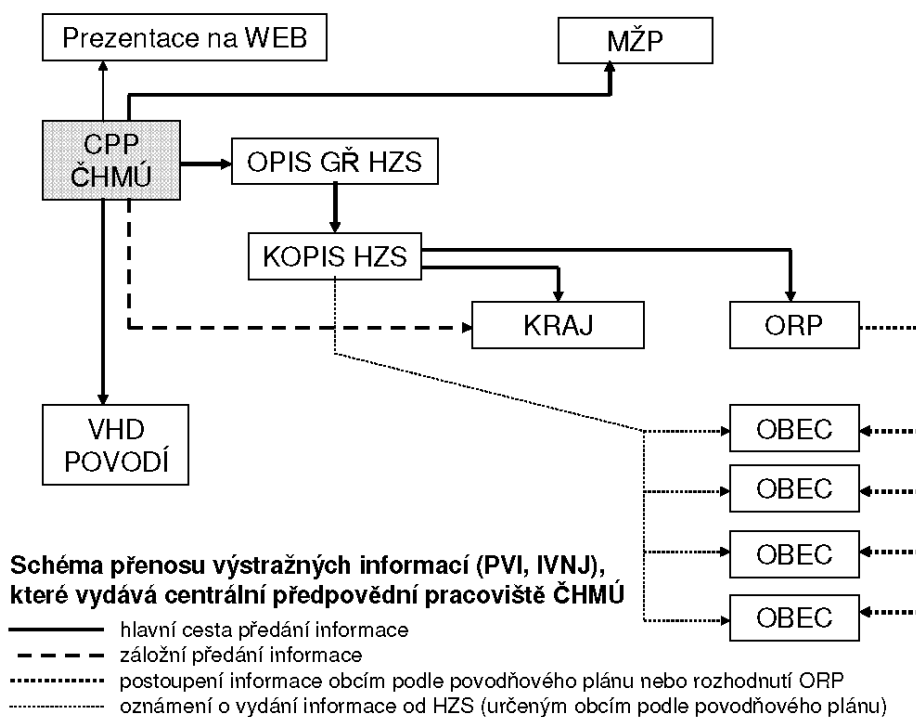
Prezentace na WEB

MŽP

CPP ČHMÚ

OPIS GŘ HZS

KOPIS HZS

KRAJ

ORP

VHD POVODÍ

OBEC

OBEC

OBEC

OBEC

Schéma přenosu výstražných informací (PVI, IVNJ), které vydává centrální předpovědní pracoviště ČHMÚ

hlavní cesta předání informace

záložní předání informace

postoupení informace obcím podle povodňového plánu nebo rozhodnutí ORP

oznámení o vydání informace od HZS (určeným obcím podle povodňového plánu)